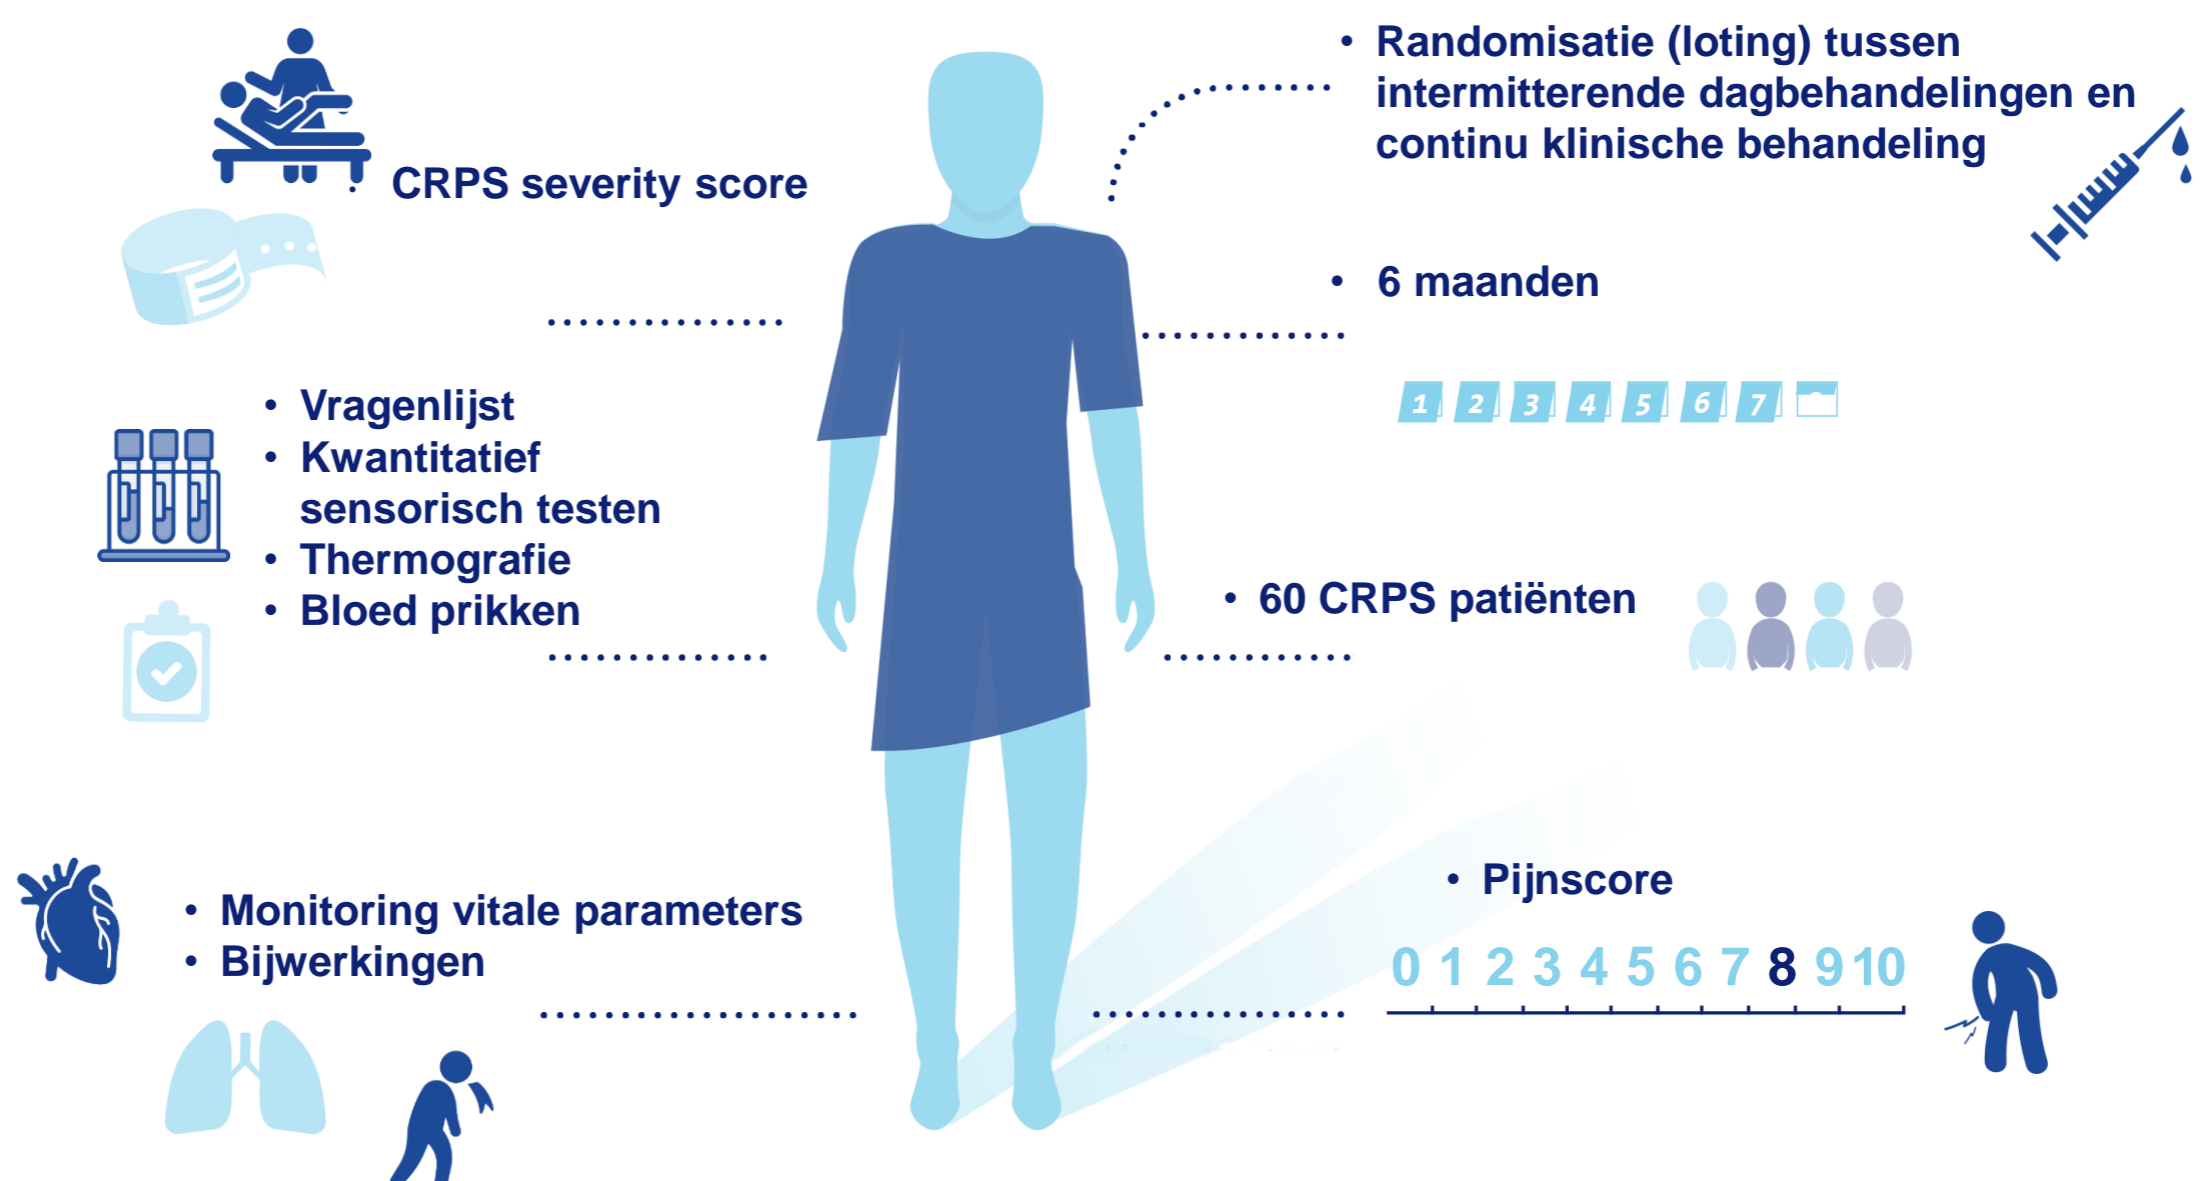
CRPS severity score

• Vragenlijst
• Kwantitatief sensorisch testen
• Thermografie
• Bloed prikken

• Monitoring vitale parameters
• Bijwerkingen

• Randomisatie (loting) tussen intermitterende dagbehandelingen en continu klinische behandeling

• 6 maanden

1 2 3 4 5 6 7

• 60 CRPS patiënten

• Pijnscore

0 1 2 3 4 5 6 7 8 9 10